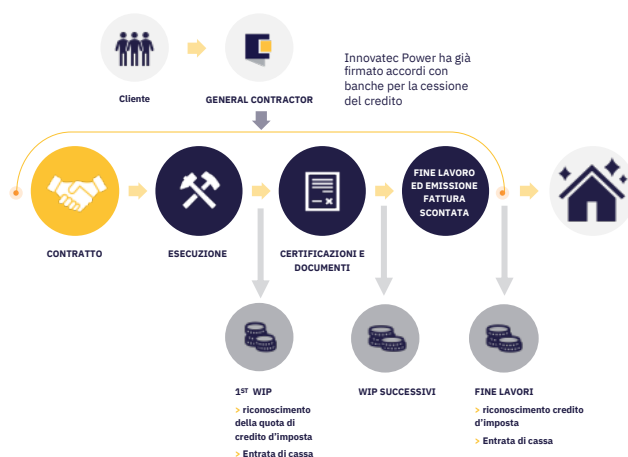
Cliente

GENERAL CONTRACTOR

Innovatec Power ha già firmato accordi con banche per la cessione del credito

CONTRATTO

ESECUZIONE

CERTIFICAZIONI E DOCUMENTI

FINE LAVORO ED EMISSIONE FATTURA SCONTATA

1$^{ST}$ WIP

> riconoscimento della quota di credito d'imposta

> Entrata di cassa

WIP SUCCESSIVI

FINE LAVORI

> riconoscimento credito d'imposta

> Entrata di cassa